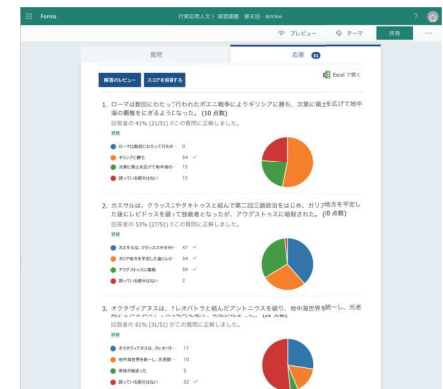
Forms 行動応用人文 | 演習課題 第8回 - 保存済み

プレビュー テーマ 送信 ···

質問 応答 51

解答のレビュー スコアを投稿する

Excel で開く

1. ローマは数回にわたって行われたポエニ戦争によりギリシアに勝ち、次第に領土を広げて地中海の覇権をにぎるようになった。(10 点数)

回答者の 41% (21/51) がこの質問に正解しました。

詳細

ローマは数回にわたって行われた... 0
ギリシアに勝ち 34 ✓
次第に領土を広げて地中海の... 15
誤っている部分はない 15

2. カエサルは、クラッススやクネトゥスと組んで第二回三頭政治をはじめ、ガリア地方を平定した後にレピドゥスを破って独裁者となったが、アウグストゥスに暗殺された。(10 点数)

回答者の 53% (27/51) がこの質問に正解しました。

詳細

カエサルは、クラッススやクネトゥ... 47 ✓
ガリア地方を平定した後にレピ... 34 ✓
アウグストゥスに暗殺 39 ✓
誤っている部分はない 2

3. オクタヴィアヌスは、クレオパトラと組んだアントニウスを破り、地中海世界を統一し、元老院からアウグストゥス(尊厳者)の称号を与えられた。(10 点数)

回答者の 62% (31/51) がこの質問に正解しました。

詳細

オクタヴィアヌスは、クレオパト... 17
地中海世界を統一し、元老院... 10
帝政が始まった 3
誤っている部分はない 32 ✓